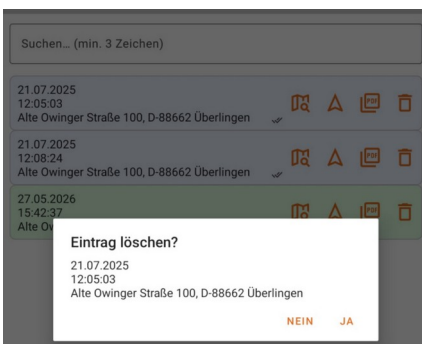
Suchen… (min. 3 Zeichen)

21.07.2025
12:05:03
Alte Owinger Straße 100, D-88662 Überlingen

21.07.2025
12:08:24
Alte Owinger Straße 100, D-88662 Überlingen

27.05.2026
15:42:37
Alte Ow

Eintrag löschen?

21.07.2025
12:05:03
Alte Owinger Straße 100, D-88662 Überlingen

NEIN JA